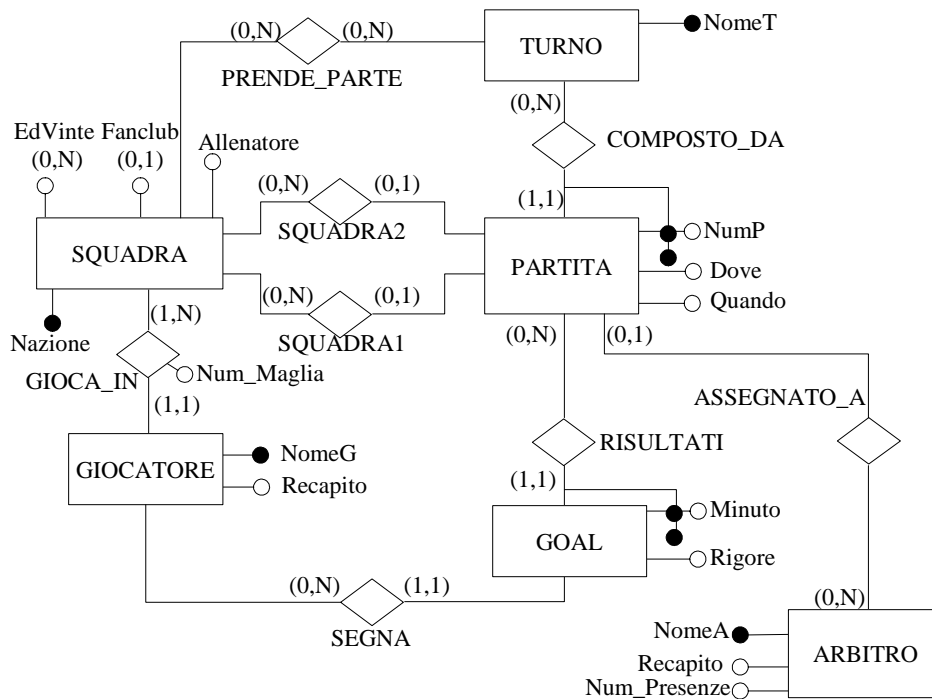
(0,N) (0,N)
TURNO
NomeT
PRENDE_PARTE
(0,N)
COMPOSTO_DA
EdVinte Fanclub
(0,N) (0,1)
Allenatore
(0,N) (0,1)
(1,1)
SQUADRA
SQUADRA2
NumP
PARTITA
Dove
(0,N) (0,1)
Quando
(1,N)
SQUADRA1
Nazione
(0,N)
(0,1)
GIOCA_IN
Num_Maglia
(1,1)
ASSEGNATO_A
GIOCATORE
NomeG
RISULTATI
Recapito
(1,1)
Minuto
GOAL
Rigore
(0,N) (1,1)
(0,N)
SEGNA
NomeA
Recapito
ARBITRO
Num_Presenze